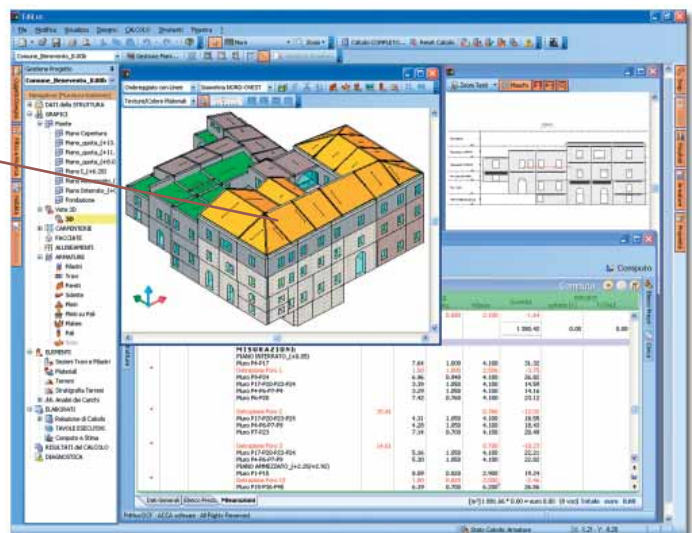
EdiLus
File Modifica Visualizza Disegno CALCOLO Strumenti Finestra
Comune_Benevento_Edilb
Gestione Progetto
Comune_Benevento_Edilb
DATI della STRUTTURA
GRAFICI
Piante
Piano Copertura
Piano Terra
Piano Interrato
Fondazione
Vista 3D
3D
CARPENTERIE
FACCIATE
ALLINEAMENTI
ARMATURE
Pilastri
Travi
Pareti
Solette
Plinti
Plinti su Pali
Platee
Pali
ELEMENTI
Sezioni Travi e Pilastri
Materiali
Terreni
Stratigrafia Terreni
Analisi dei Carichi
ELABORATI
Relazione di Calcolo
TAVOLE ESECUTIVE
Computo e Stima
RISULTATI del CALCOLO
DIAGNOSTICA
Ombreggiato con Linee
Texture/Colore Materiali
Computo
MISURAZIONI:
PIANO INTERRATO (+0.05)
Muro P4-P17
Muro P4-P24
Muro P17-P20-P23-P24
Muro P4-P6-P9-P9
Muro P6-P18
Muro P17-P20-P23-P25
Muro P4-P6-P7-P9
Muro P7-P23
Muro P17-P20-P23-P24
Muro P4-P6-P7-P9
PIANO AMMEZZATO (+2.20)
Muro P1-P15
Muro P15-P16-P45
1 300.40
0.00
0.00
Dati Generali
Elenco Prezzi
Misurazioni